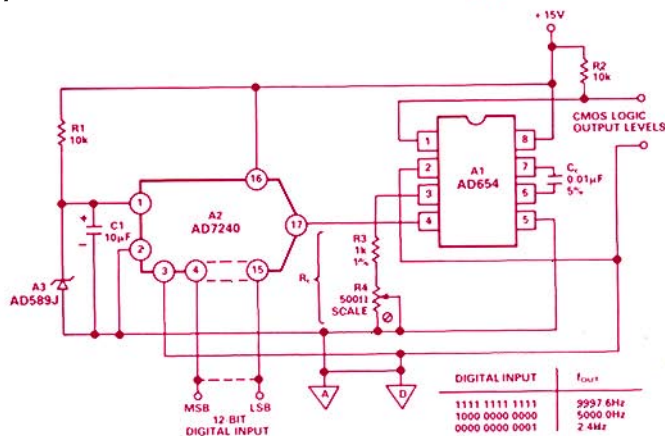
+15V

R2
10k

CMOS LOGIC
OUTPUT LEVELS

R1
10k

16

1

8

2

A1
AD654

7

$C_T$
0.01µF
5%

1

A2
AD7240

3

6

17

4

5

C1
10µF

2

A3
AD589J

3

4

15

R3
1k
1%

$R_T$

R4
500Ω
SCALE

MSB

LSB

12 BIT
DIGITAL INPUT

A

D

| DIGITAL INPUT | $f_{OUT}$ |
|---|---|
| 1111 1111 1111 | 9997.6Hz |
| 1000 0000 0000 | 5000.0Hz |
| 0000 0000 0001 | 2.4Hz |